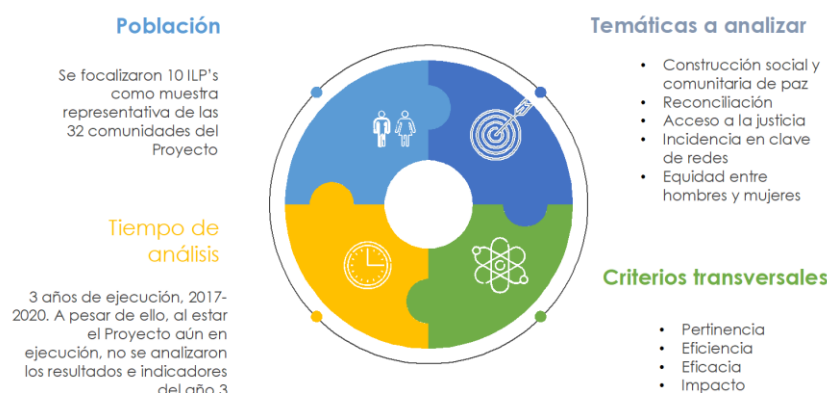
Población

Se focalizaron 10 ILP's como muestra representativa de las 32 comunidades del Proyecto

Temáticas a analizar

- Construcción social y comunitaria de paz
- Reconciliación
- Acceso a la justicia
- Incidencia en clave de redes
- Equidad entre hombres y mujeres

Tiempo de análisis

3 años de ejecución, 2017-2020. A pesar de ello, al estar el Proyecto aún en ejecución, no se analizaron los resultados e indicadores del año 3

Criterios transversales

- Pertinencia
- Eficiencia
- Eficacia
- Impacto